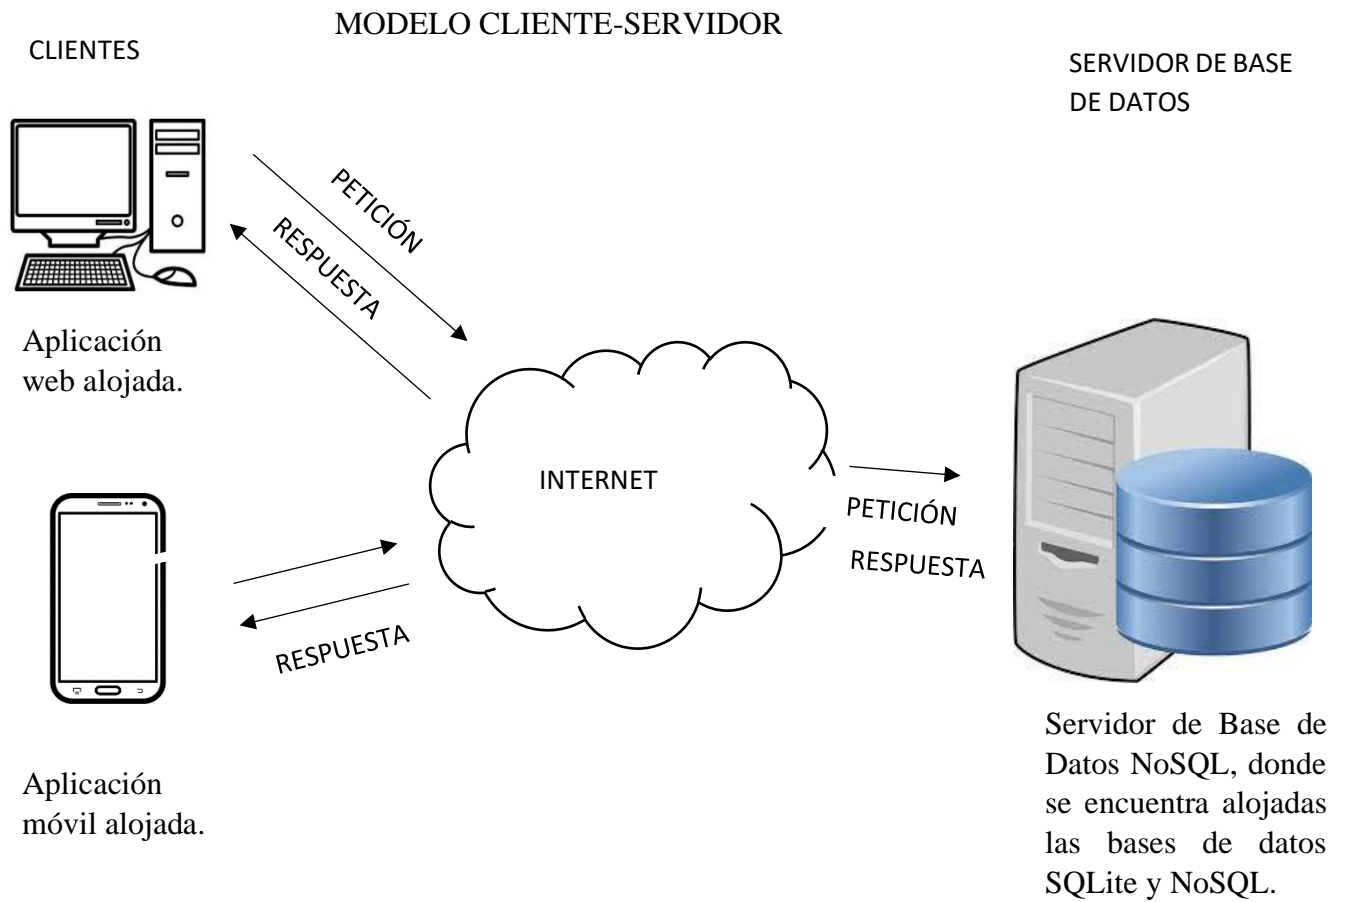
MODELO CLIENTE-SERVIDOR

CLIENTES

SERVIDOR DE BASE DE DATOS

PETICIÓN

RESPUESTA

Aplicación web alojada.

INTERNET

PETICIÓN

RESPUESTA

RESPUESTA

Aplicación móvil alojada.

Servidor de Base de Datos NoSQL, donde se encuentra alojadas las bases de datos SQLite y NoSQL.